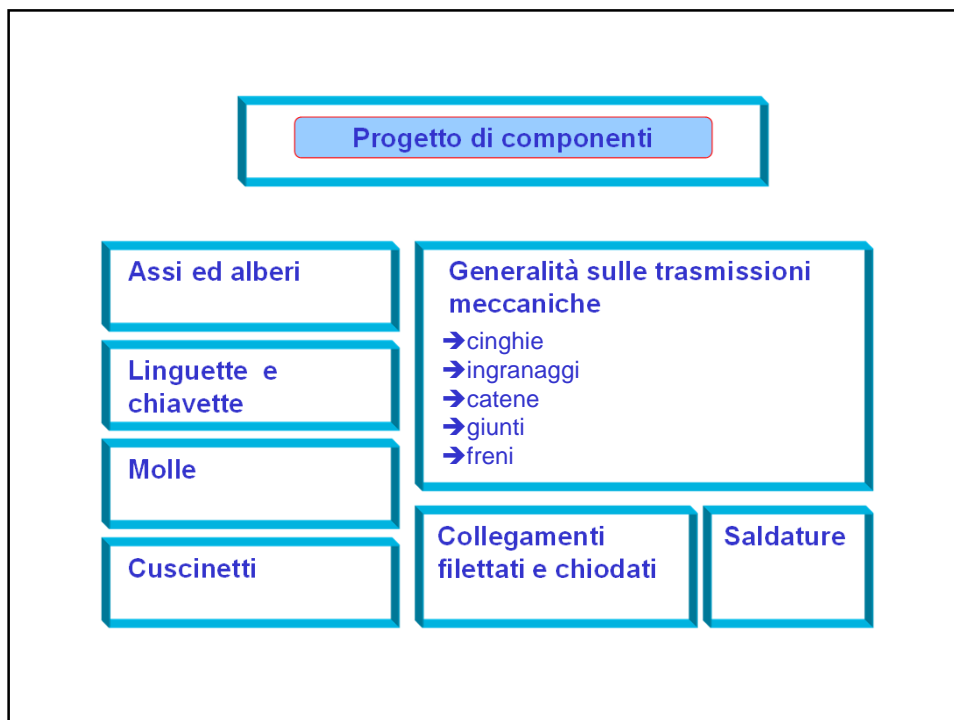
Progetto di componenti

Assi ed alberi

Linguette e chiavette

Molle

Cuscinetti

Generalità sulle trasmissioni meccaniche

➔cinghie
➔ingranaggi
➔catene
➔giunti
➔freni

Collegamenti filettati e chiodati

Saldature